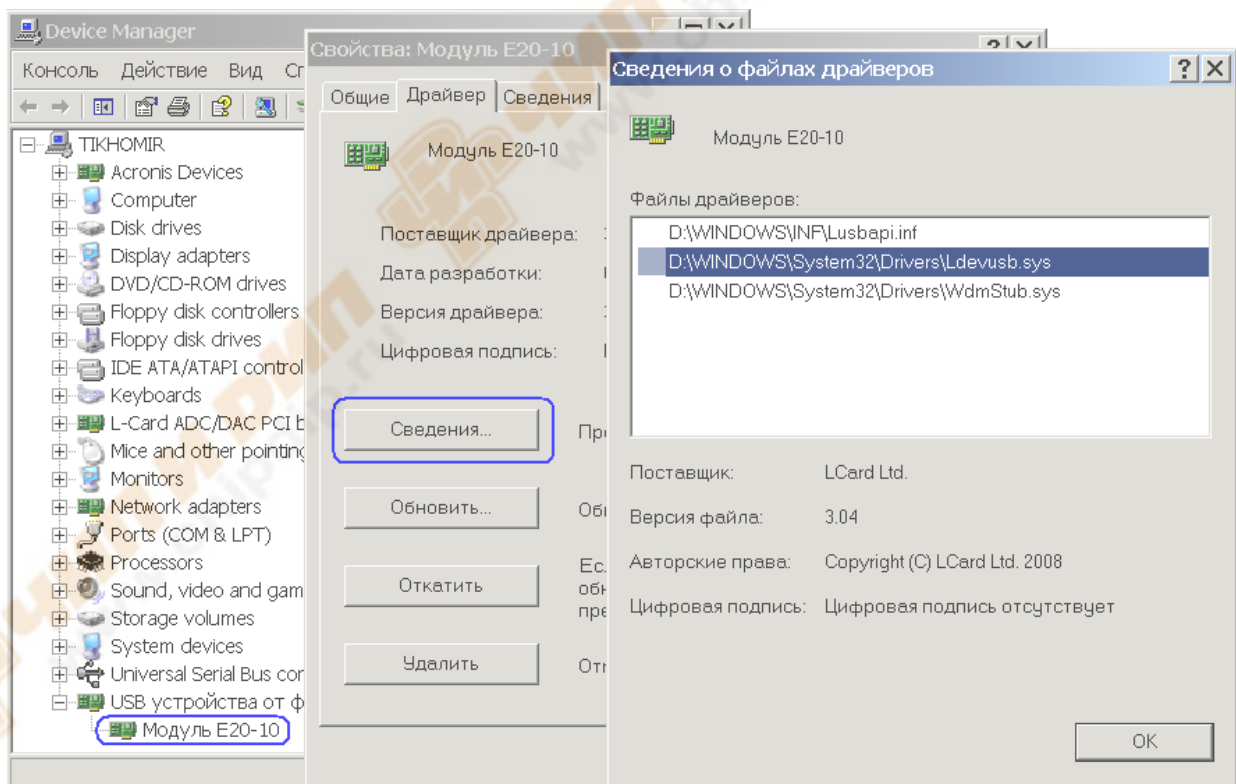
Device Manager

Консоль Действие Вид Сп

TIKHOMIR
Acronis Devices
Computer
Disk drives
Display adapters
DVD/CD-ROM drives
Floppy disk controllers
Floppy disk drives
IDE ATA/ATAPI control
Keyboards
L-Card ADC/DAC PCI b
Mice and other pointing
Monitors
Network adapters
Ports (COM & LPT)
Processors
Sound, video and gam
Storage volumes
System devices
Universal Serial Bus cor
USB устройства от ф
Модуль E20-10

Свойства: Модуль E20-10

Общие | Драйвер | Сведения

Модуль E20-10

Поставщик драйвера:
Дата разработки:
Версия драйвера:
Цифровая подпись:

Сведения... Пр
Обновить... Об
Откатить Ес. обн пре
Удалить От

Сведения о файлах драйверов

Модуль E20-10

Файлы драйверов:
D:\WINDOWS\INF\Lusbapi.inf
D:\WINDOWS\System32\Drivers\Ldevusb.sys
D:\WINDOWS\System32\Drivers\WdmStub.sys

Поставщик: LCard Ltd.
Версия файла: 3.04
Авторские права: Copyright (C) LCard Ltd. 2008
Цифровая подпись: Цифровая подпись отсутствует

OK